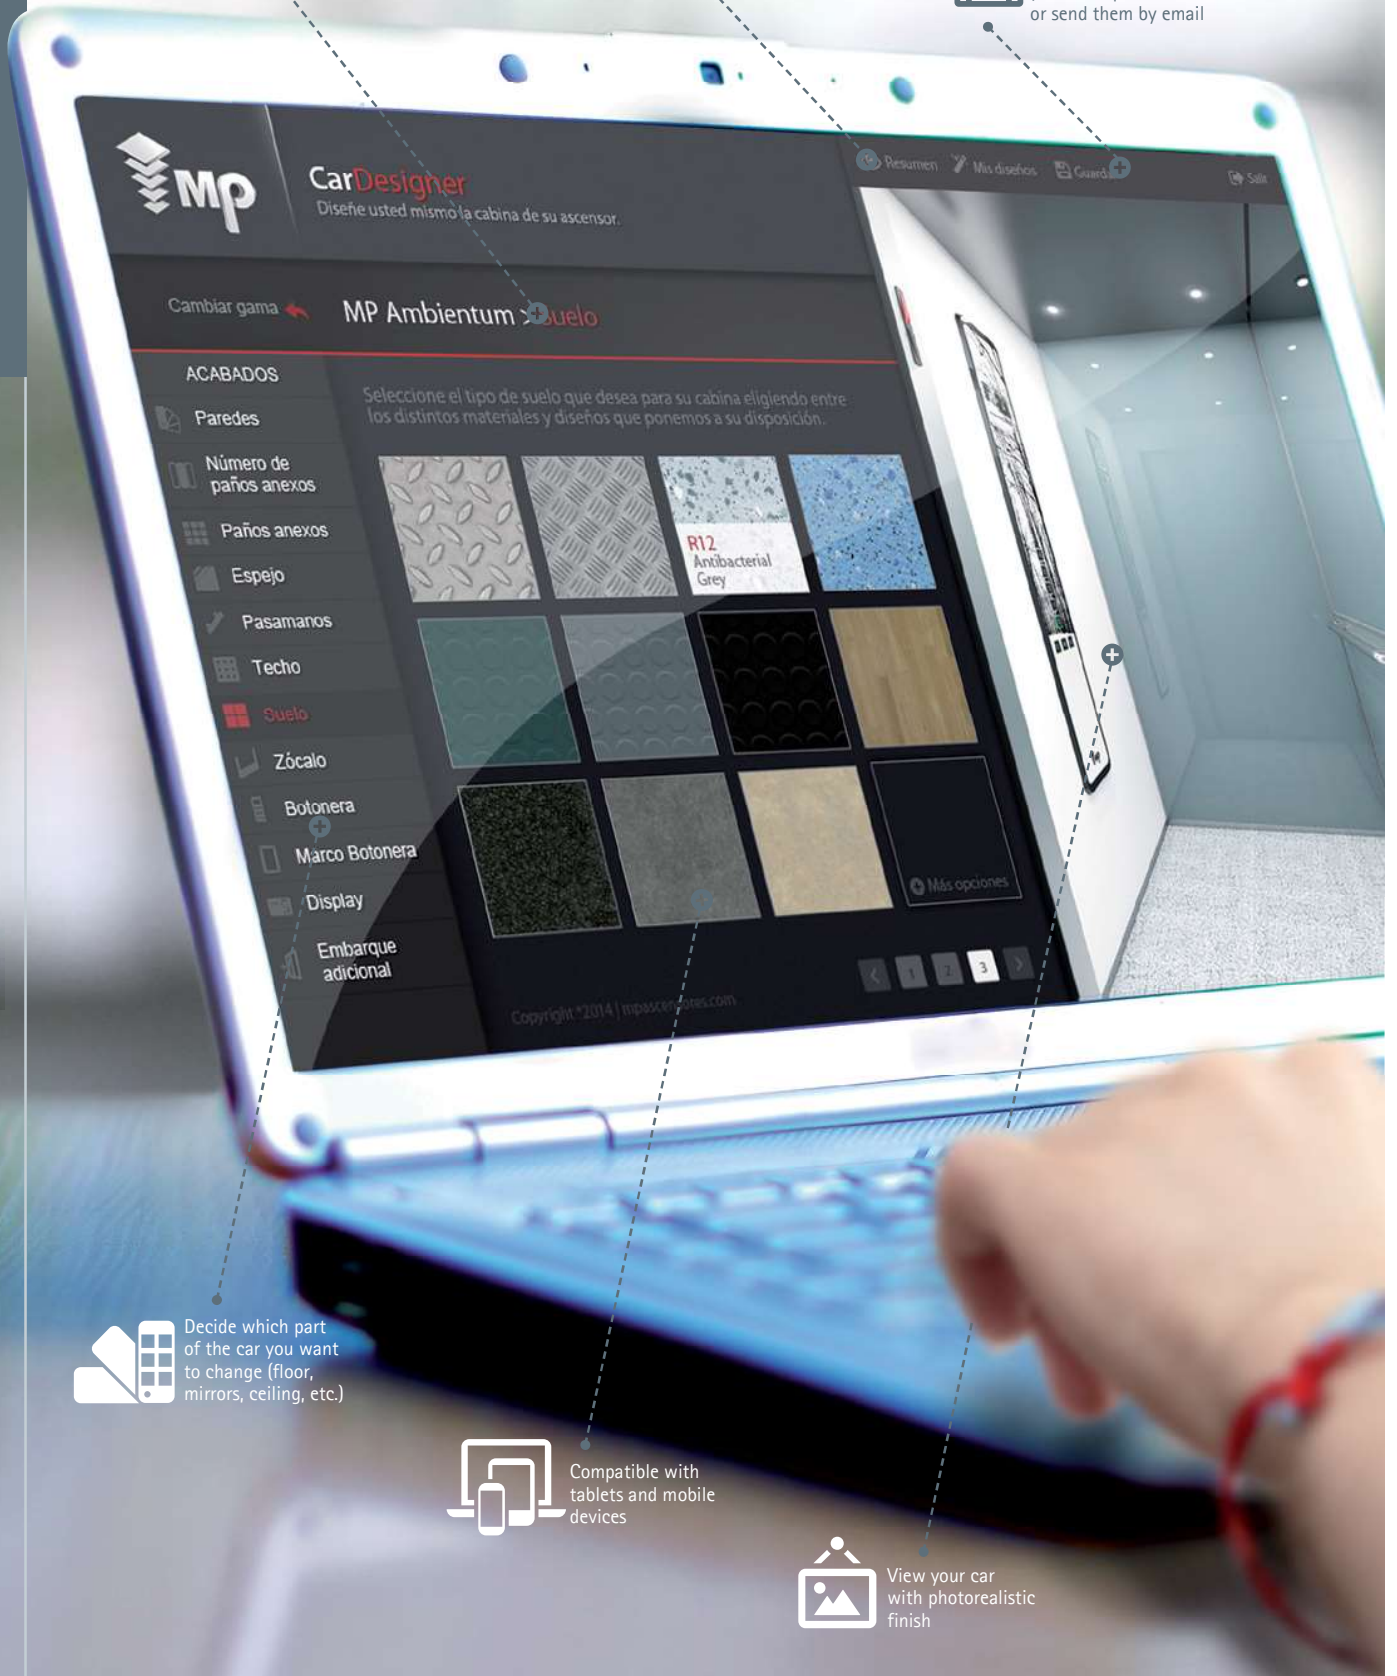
or send them by email

MP

CarDesigner
Diseñe usted mismo la cabina de su ascensor.

Resumen  Mis diseños  Guardar  Salir

Cambiar gama  MP Ambientum > Suelo

ACABADOS
Paredes
Número de paños anexos
Paños anexos
Espejo
Pasamanos
Techo
Suelo
Zócalo
Botonera
Marco Botonera
Display
Embarque adicional

Seleccione el tipo de suelo que desea para su cabina eligiendo entre los distintos materiales y diseños que ponemos a su disposición.

R12 Antibacterial Grey

Más opciones

1 2 3

Copyright ©2014 | mpascensores.com

Decide which part of the car you want to change (floor, mirrors, ceiling, etc.)

Compatible with tablets and mobile devices

View your car with photorealistic finish